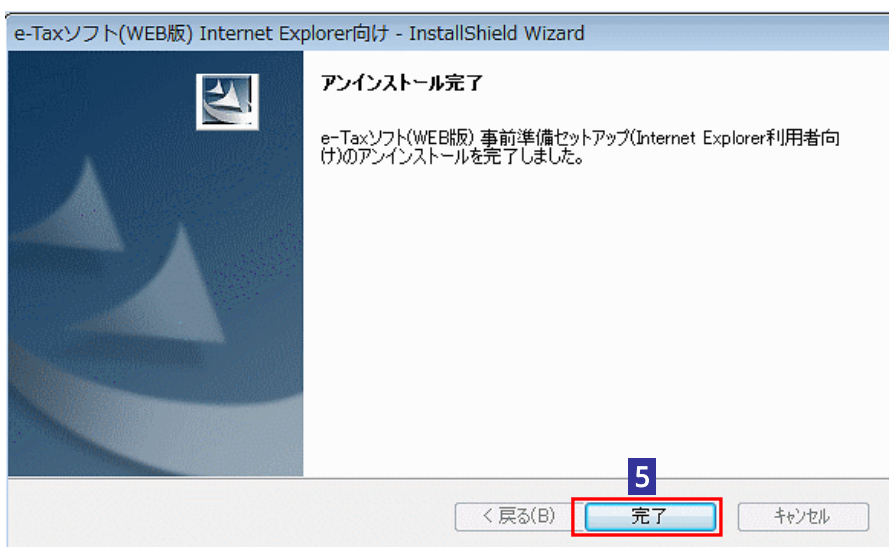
e-Taxソフト(WEB版) Internet Explorer向け - InstallShield Wizard

アンインストール完了

e-Taxソフト(WEB版) 事前準備セットアップ(Internet Explorer利用者向け)のアンインストールを完了しました。

5

< 戻る(B)

完了

キャンセル